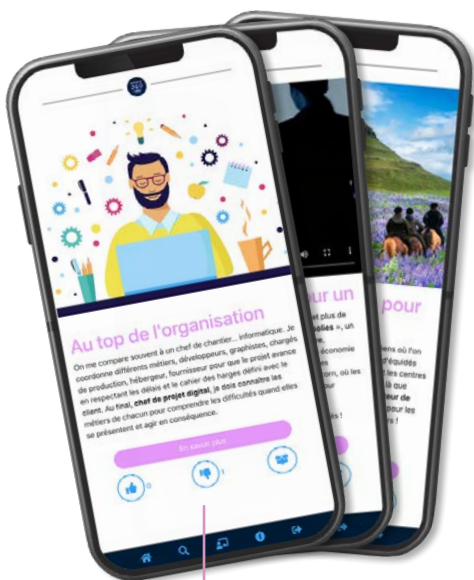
Au top de l'organisation

On me compare souvent à un chef de chantier... informatique. Je coordonne différents métiers, développeurs, graphistes, chargés de production, hébergeur, fournisseur pour que le projet avance en respectant les délais et le cahier des harges défini avec le client. Au final, chef de projet digital, je dois connaître les métiers de chacun pour comprendre les difficultés quand elles se présentent et agir en conséquence.

En savoir plus

0

1

pour un

plus de
olies », un

économie

om, où les

s !

pour

ens où l'on
d'équidés
les centres
que
pour les
s !